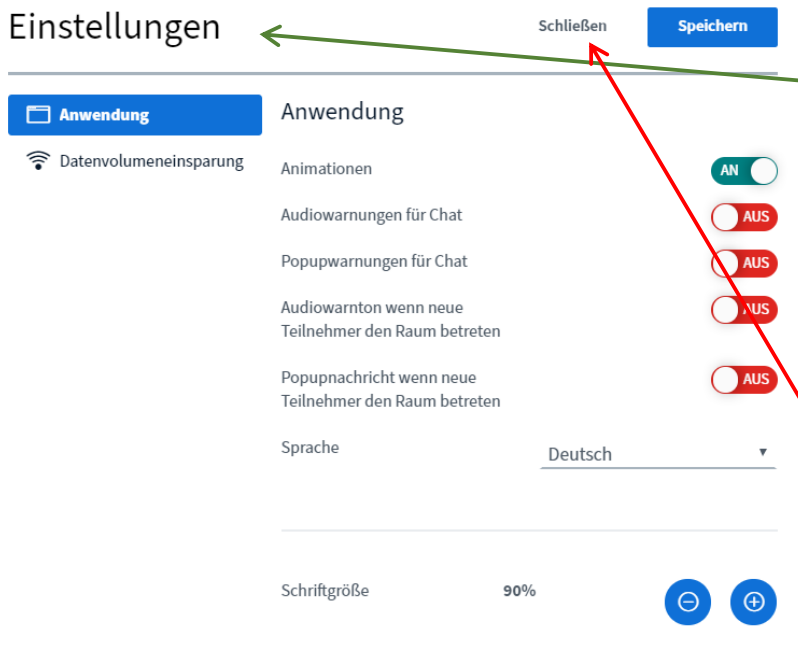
Einstellungen

Schließen

Speichern

Anwendung

Datenvolumeneinsparung

Anwendung

Animationen

AN

Audiowarnungen für Chat

AUS

Popupwarnungen für Chat

AUS

Audiowarnton wenn neue Teilnehmer den Raum betreten

AUS

Popupnachricht wenn neue Teilnehmer den Raum betreten

AUS

Sprache

Deutsch

Schriftgröße

90%